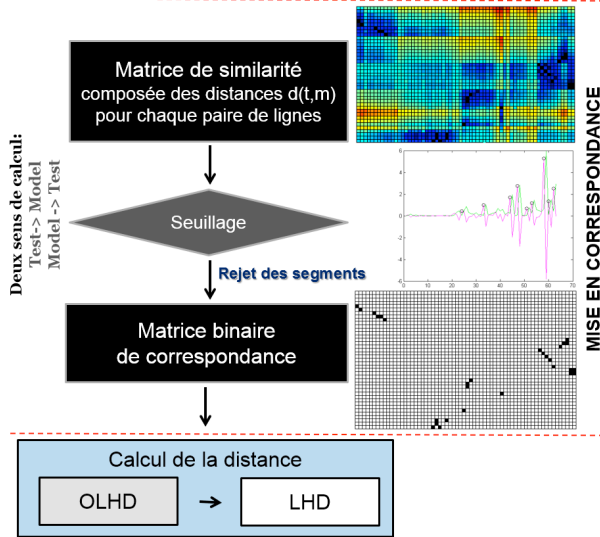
Matrice de similarité
composée des distances d(t,m)
pour chaque paire de lignes

Deux sens de calcul:
Test-> Model
Model -> Test

Seuillage

Rejet des segments

Matrice binaire
de correspondance

MISE EN CORRESPONDANCE

6
4
2
0
-2
-4
-6
0 10 20 30 40 50 60 70

Calcul de la distance

OLHD → LHD